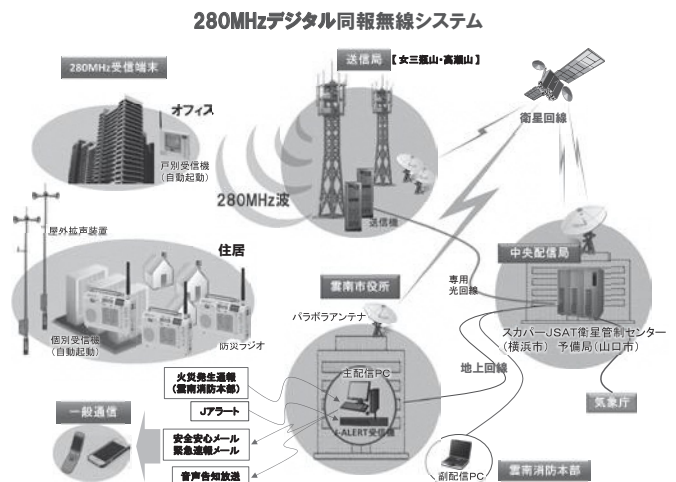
280MHzデジタル同報無線システム

280MHz受信端末

オフィス

戸別受信機
(自動起動)

送信局【女三瓶山・高瀬山】

衛星回線

280MHz波

送信機

屋外拡声装置

住居

個別受信機
(自動起動)

防災ラジオ

雲南市役所

専用
光回線

中央配信局

パラボラアンテナ

主配信PC

スカパーJSAT衛星管制センター
(横浜市) 予備局(山口市)

地上回線

火災発生通報
(雲南消防本部)

Jアラート

L-ALERT受信機

気象庁

一般通信

安全安心メール
緊急速報メール

音声告知放送

副配信PC

雲南消防本部